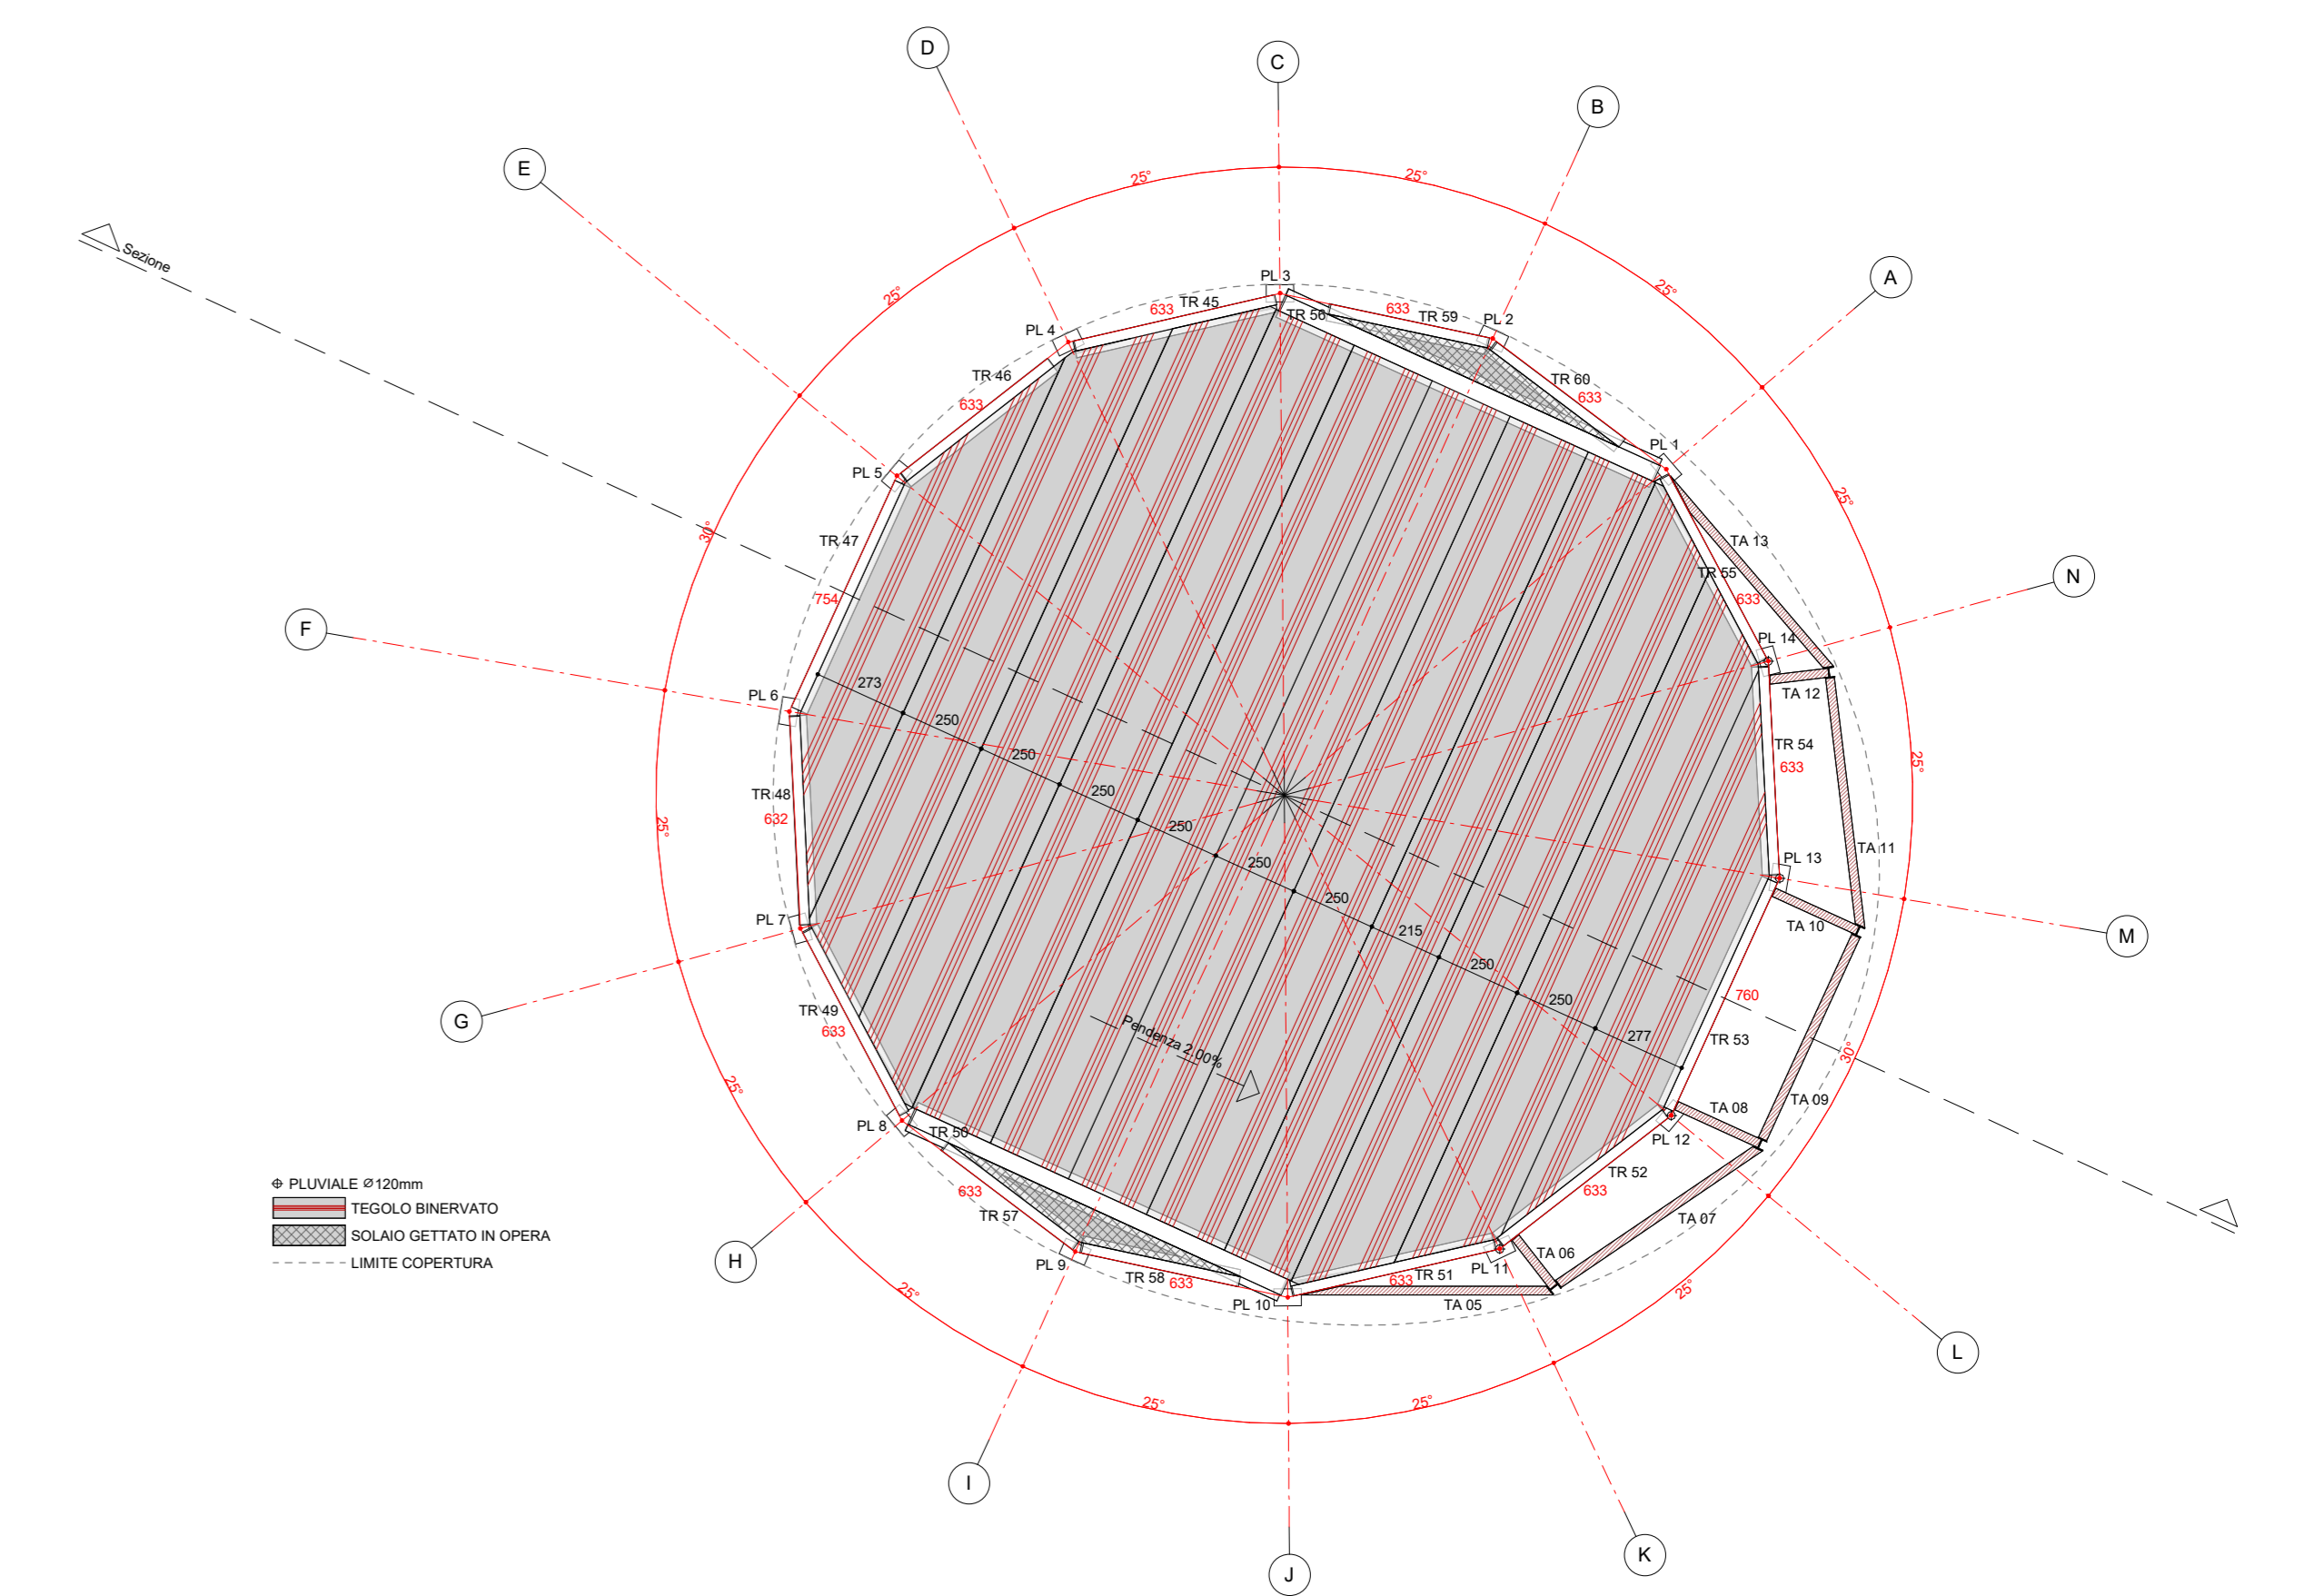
D
C
B
E
A
N
F
M
G
H
L
I
J
K

Sezione

25°
25°
25°
25°
25°
30°
25°
25°
25°
30°
25°
25°
25°
25°

PL 3
TR 45
633
TR 56
633
TR 59
PL 2
PL 4
TR 46
633
TR 60
633
PL 1
PL 5
TR 47
754
TA 13
TR 55
633
PL 14
TA 12
PL 6
273
250
250
250
250
250
250
215
250
250
277
TR 54
633
TR 48
632
TA 11
PL 13
PL 7
TA 10
760
TR 53
TR 49
633
Pendenza 2.00%
TA 08
TA 09
PL 8
TR 50
PL 12
TR 52
633
633
TR 57
TA 07
PL 9
TA 06
PL 11
TR 58
633
633
TR 51
PL 10
TA 05

⊕ PLUVIALE Ø120mm
TEGOLO BINERVATO
SOLAIO GETTATO IN OPERA
LIMITE COPERTURA